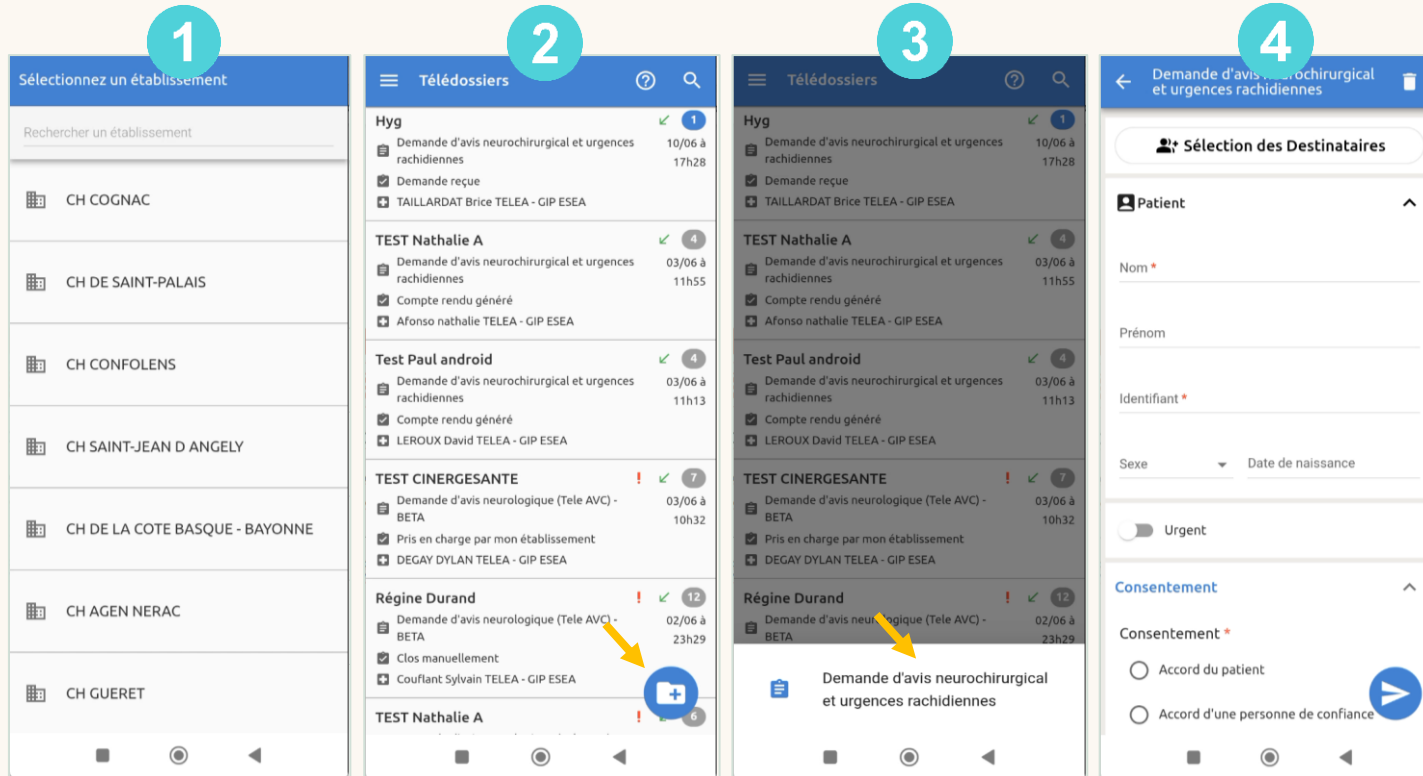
1

Sélectionnez un établissement

Rechercher un établissement

CH COGNAC

CH DE SAINT-PALAIS

CH CONFOLENS

CH SAINT-JEAN D ANGELY

CH DE LA COTE BASQUE - BAYONNE

CH AGEN NERAC

CH GUERET

2

Télédossiers

Hyg 1
Demande d'avis neurochirurgical et urgences rachidiennes 10/06 à 17h28
Demande reçue
TAILLARDAT Brice TELEA - GIP ESEA

TEST Nathalie A 4
Demande d'avis neurochirurgical et urgences rachidiennes 03/06 à 11h55
Compte rendu généré
Afonso nathalie TELEA - GIP ESEA

Test Paul android 4
Demande d'avis neurochirurgical et urgences rachidiennes 03/06 à 11h13
Compte rendu généré
LEROUX David TELEA - GIP ESEA

TEST CINERGESANTE ! 7
Demande d'avis neurologique (Tele AVC) - BETA 03/06 à 10h32
Pris en charge par mon établissement
DEGAY DYLAN TELEA - GIP ESEA

Régine Durand ! 12
Demande d'avis neurologique (Tele AVC) - BETA 02/06 à 23h29
Clos manuellement
Couflant Sylvain TELEA - GIP ESEA

TEST Nathalie A ! 6

3

Télédossiers

Hyg 1
Demande d'avis neurochirurgical et urgences rachidiennes 10/06 à 17h28
Demande reçue
TAILLARDAT Brice TELEA - GIP ESEA

TEST Nathalie A 4
Demande d'avis neurochirurgical et urgences rachidiennes 03/06 à 11h55
Compte rendu généré
Afonso nathalie TELEA - GIP ESEA

Test Paul android 4
Demande d'avis neurochirurgical et urgences rachidiennes 03/06 à 11h13
Compte rendu généré
LEROUX David TELEA - GIP ESEA

TEST CINERGESANTE ! 7
Demande d'avis neurologique (Tele AVC) - BETA 03/06 à 10h32
Pris en charge par mon établissement
DEGAY DYLAN TELEA - GIP ESEA

Régine Durand ! 12
Demande d'avis neu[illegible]gique (Tele AVC) - BETA 02/06 à 23h29

Demande d'avis neurochirurgical et urgences rachidiennes

4

Demande d'avis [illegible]rochirurgical et urgences rachidiennes

Sélection des Destinataires

Patient

Nom *

Prénom

Identifiant *

Sexe
Date de naissance

Urgent

Consentement

Consentement *

Accord du patient

Accord d'une personne de confiance